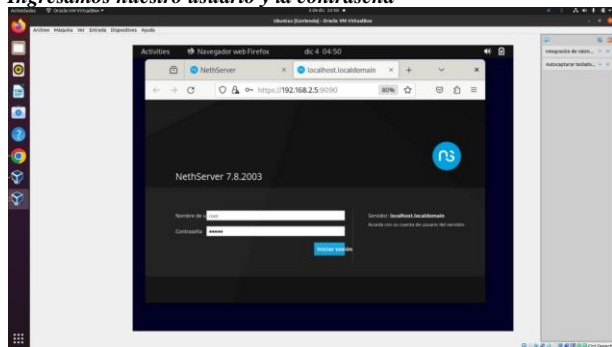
Ingresamos nuestro usuario y la contraseña

Actividades Oracle VM VirtualBox

Ubuntu [Corriendo] - Oracle VM VirtualBox

Archivo Máquina Ver Entrada Dispositivos Ayuda

Activities Navegador web Firefox dic 4 04:50

NethServer

localhost.localdomain

https://192.168.2.5:9090

80%

NethServer 7.8.2003

Nombre de u root

Contraseña •••••

Iniciar sesión

Servidor: localhost.localdomain

Acceda con su cuenta de usuario del servidor.

Integración de valim...

Autocapturar teclado...